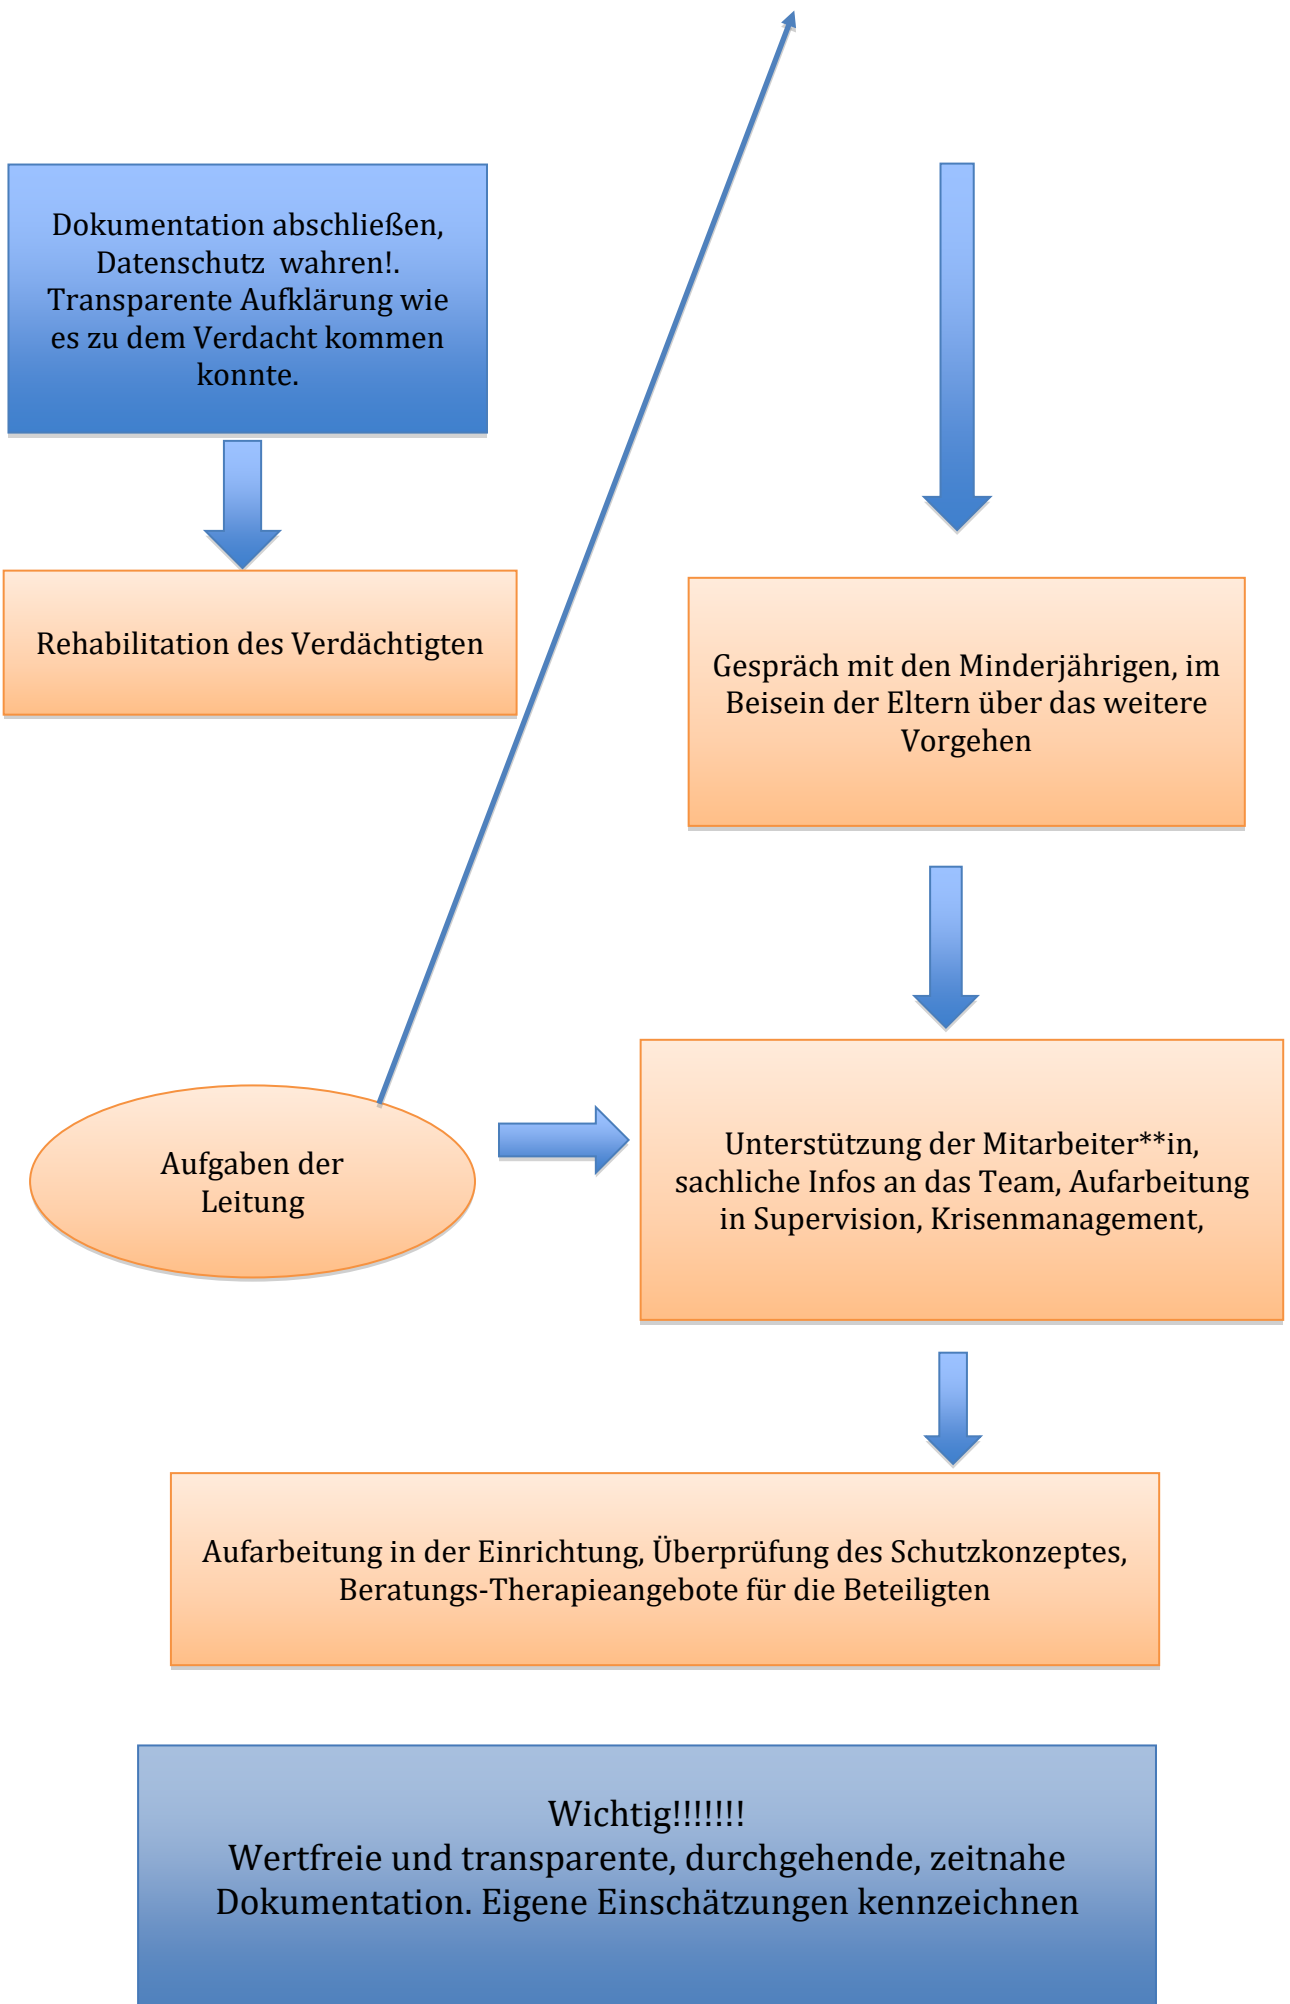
Dokumentation abschließen, Datenschutz wahren!. Transparente Aufklärung wie es zu dem Verdacht kommen konnte.

Rehabilitation des Verdächtigten

Gespräch mit den Minderjährigen, im Beisein der Eltern über das weitere Vorgehen

Aufgaben der Leitung

Unterstützung der Mitarbeiter**in, sachliche Infos an das Team, Aufarbeitung in Supervision, Krisenmanagement,

Aufarbeitung in der Einrichtung, Überprüfung des Schutzkonzeptes, Beratungs-Therapieangebote für die Beteiligten

Wichtig!!!!!!!
Wertfreie und transparente, durchgehende, zeitnahe Dokumentation. Eigene Einschätzungen kennzeichnen